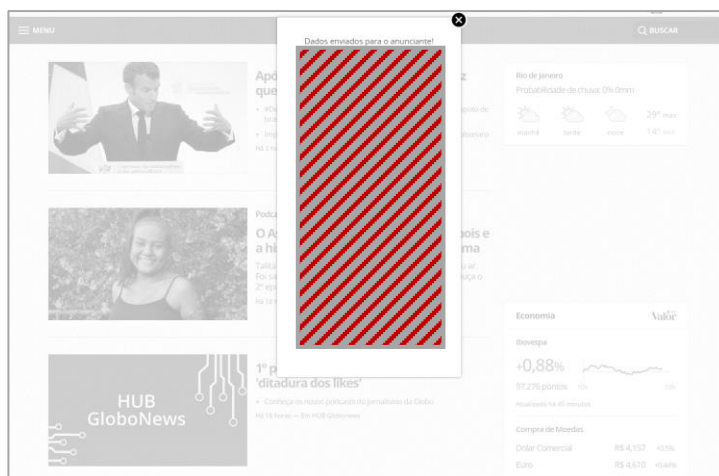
MENU

BUSCAR

Dados enviados para o anunciante!

Apó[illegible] que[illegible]

Há 2 h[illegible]

Rio de Janeiro
Probabilidade de chuva: 0% 0mm

manhã tarde noite

29° max
14° min

Podca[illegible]

O A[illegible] pois e a hi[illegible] ma

Há 12 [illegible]

Economia

Valor

Ibovespa

+0,88%

97.276 pontos

Atualizado há 45 minutos

1º p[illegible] 'ditadura dos likes'

• Conheça os nossos podcasts de jornalismo do Globo

Há 19 horas — Em HUB Globonews

HUB GloboNews

Compra de Moedas

Dólar Comercial R$ 4,157

Euro R$ 4,610